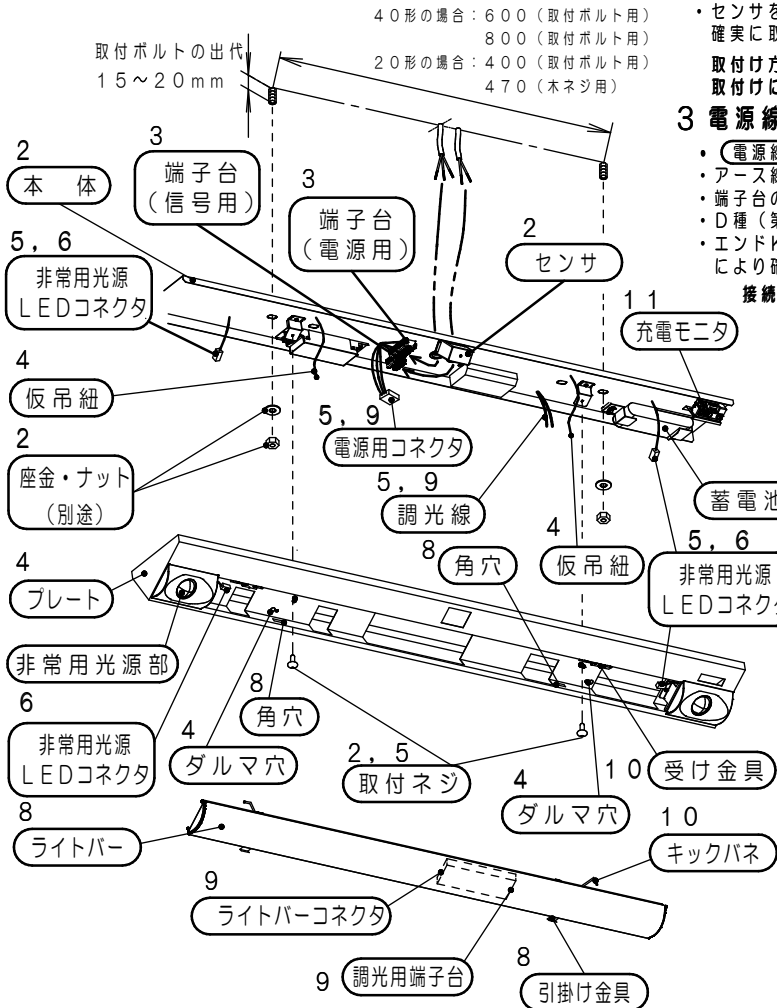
40形の場合：600（取付ボルト用）
800（取付ボルト用）
20形の場合：400（取付ボルト用）
470（木ネジ用）

取付ボルトの出代
15～20mm

・センサを
確実に取

取付け方
取付けに

3 電源線

・（電源線
・アース線
・端子台の
・D種（第
・エンドド
により確

接続

2
本 体

3
端子台
（信号用）

3
端子台
（電源用）

2
センサ

5，6
非常用光源
LEDコネクタ

11
充電モニタ

4
仮吊紐

5，9
電源用コネクタ

2
座金・ナット
（別途）

5，9
調光線

蓄電池

4
仮吊紐

8
角穴

5，6
非常用光源
LEDコネク

4
プレート

非常用光源部

8
角穴

6
非常用光源
LEDコネクタ

4
ダルマ穴

2，5
取付ネジ

10
受け金具

4
ダルマ穴

8
ライトバー

10
キックバネ

9
ライトバーコネクタ

9
調光用端子台

8
引掛け金具